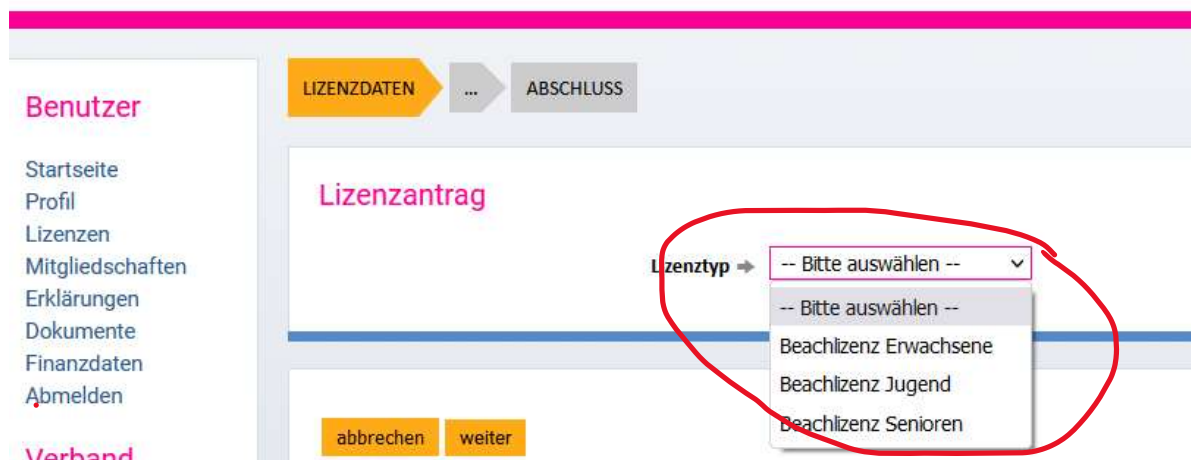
Benutzer

Startseite
Profil
Lizenzen
Mitgliedschaften
Erklärungen
Dokumente
Finanzdaten
Abmelden

Verband

LIZENZDATEN ... ABSCHLUSS

Lizenzantrag

Lizenztyp -- Bitte auswählen --

-- Bitte auswählen --
Beachlizenz Erwachsene
Beachlizenz Jugend
Beachlizenz Senioren

abbrechen weiter